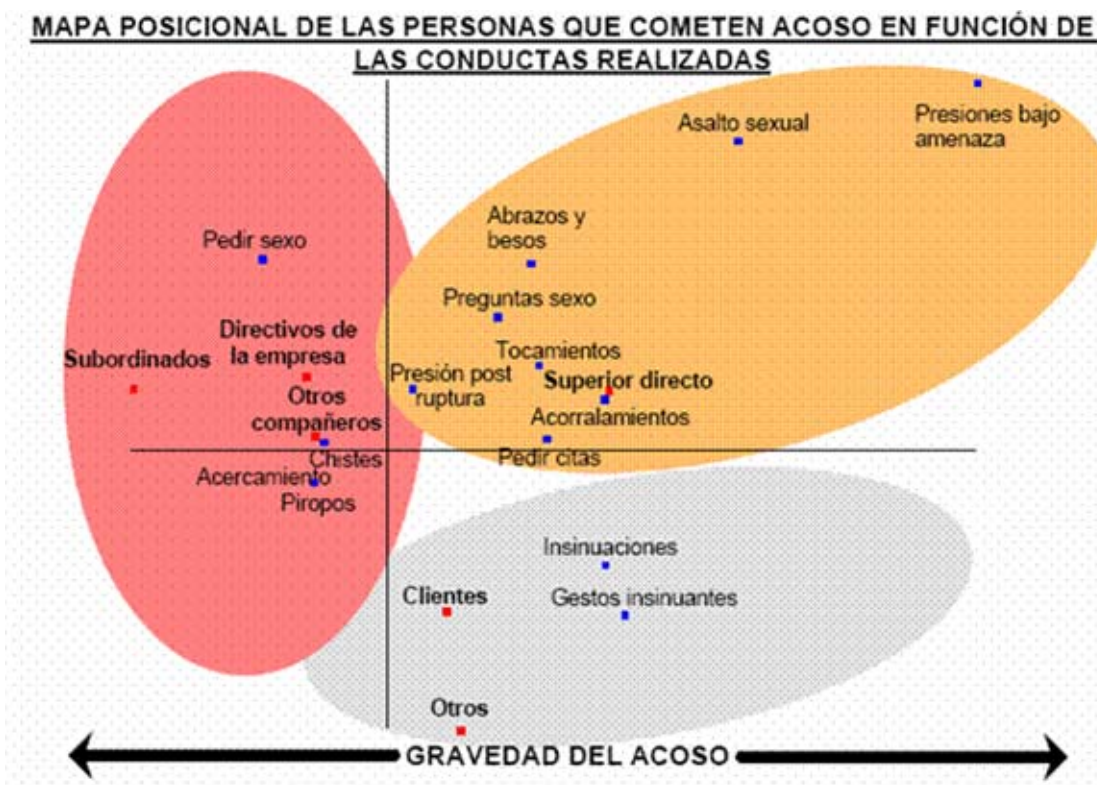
MAPA POSICIONAL DE LAS PERSONAS QUE COMETEN ACOSO EN FUNCIÓN DE LAS CONDUCTAS REALIZADAS

Asalto sexual

Presiones bajo amenaza

Abrazos y besos

Pedir sexo

Preguntas sexo

Directivos de la empresa

Subordinados

Tocamientos

Presión post ruptura

Superior directo

Otros compañeros

Acorralamientos

Chistes

Pedir citas

Acercamiento

Piropos

Insinuaciones

Clientes

Gestos insinuantes

Otros

GRAVEDAD DEL ACOSO